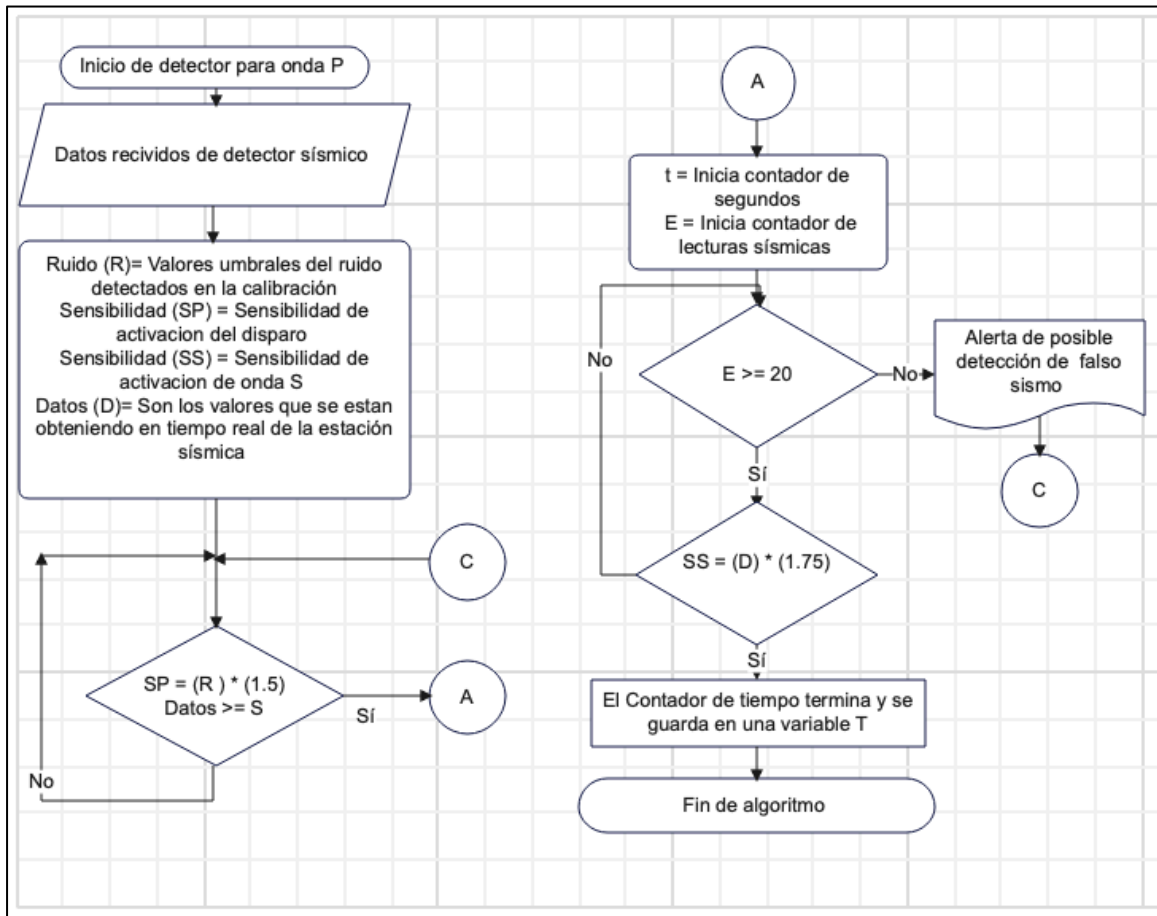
Inicio de detector para onda P

Datos recividos de detector sísmico

Ruido (R)= Valores umbrales del ruido detectados en la calibración
Sensibilidad (SP) = Sensibilidad de activacion del disparo
Sensibilidad (SS) = Sensibilidad de activacion de onda S
Datos (D)= Son los valores que se estan obteniendo en tiempo real de la estación sísmica

C

SP = (R ) * (1.5)
Datos >= S

Sí

A

No

A

t = Inicia contador de segundos
E = Inicia contador de lecturas sísmicas

No

E >= 20

No

Alerta de posible detección de falso sismo

C

Sí

SS = (D) * (1.75)

Sí

El Contador de tiempo termina y se guarda en una variable T

Fin de algoritmo